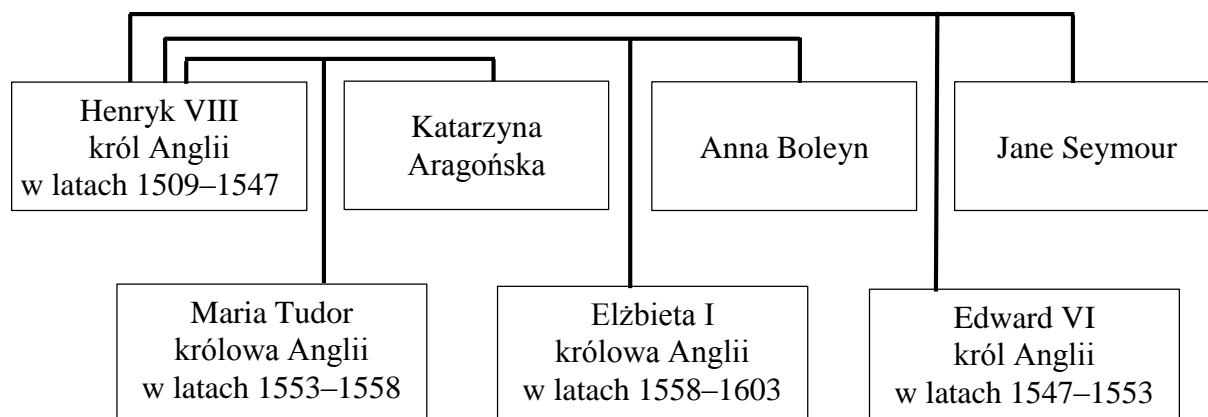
Henryk VIII
król Anglii
w latach 1509–1547

Katarzyna
Aragońska

Anna Boleyn

Jane Seymour

Maria Tudor
królowa Anglii
w latach 1553–1558

Elżbieta I
królowa Anglii
w latach 1558–1603

Edward VI
król Anglii
w latach 1547–1553